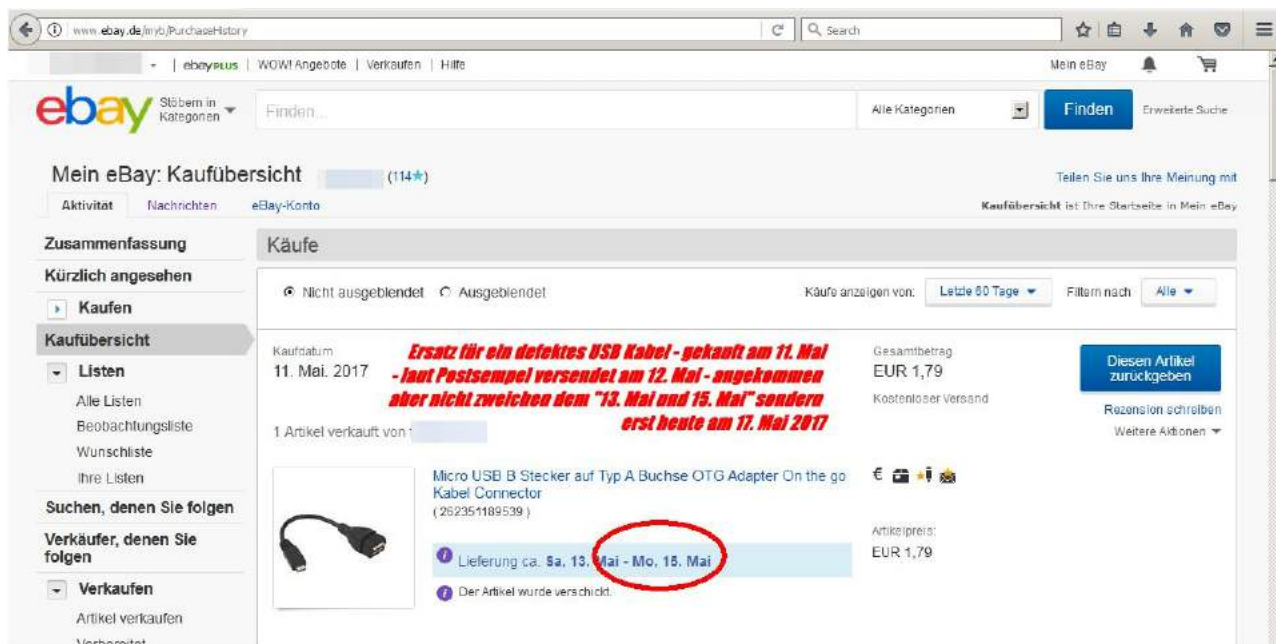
www.ebay.de/myb/PurchaseHistory

Search

ebayPLUS | WOW! Angebote | Verkaufen | Hilfe

Mein eBay

ebay Stöbern in Kategorien

Finden...

Alle Kategorien

Finden

Erweiterte Suche

Mein eBay: Kaufübersicht (114★)

Teilen Sie uns Ihre Meinung mit

Aktivität Nachrichten eBay-Konto

Kaufübersicht ist Ihre Startseite in Mein eBay

Zusammenfassung

Kürzlich angesehen

Kaufen

Kaufübersicht

Listen

Alle Listen

Beobachtungsliste

Wunschliste

Ihre Listen

Suchen, denen Sie folgen

Verkäufer, denen Sie folgen

Verkaufen

Artikel verkaufen

Käufe

Nicht ausgeblendet Ausgeblendet

Käufe anzeigen von: Letzte 60 Tage

Filtern nach Alle

Kaufdatum
11. Mai. 2017

Ersatz für ein defektes USB Kabel - gekauft am 11. Mai - laut Postsempel versendet am 12. Mai - angekommen aber nicht zweichen dem "13. Mai und 15. Mai" sondern erst heute am 17. Mai 2017

Gesamtbetrag
EUR 1,79

Kostenloser Versand

Diesen Artikel zurückgeben

Rezension schreiben

Weitere Aktionen

1 Artikel verkauft von

Micro USB B Stecker auf Typ A Buchse OTG Adapter On the go Kabel Connector
(262351189539)

Lieferung ca. Sa, 13. Mai - Mo, 15. Mai

Der Artikel wurde verschickt.

Artikelpreis:
EUR 1,79